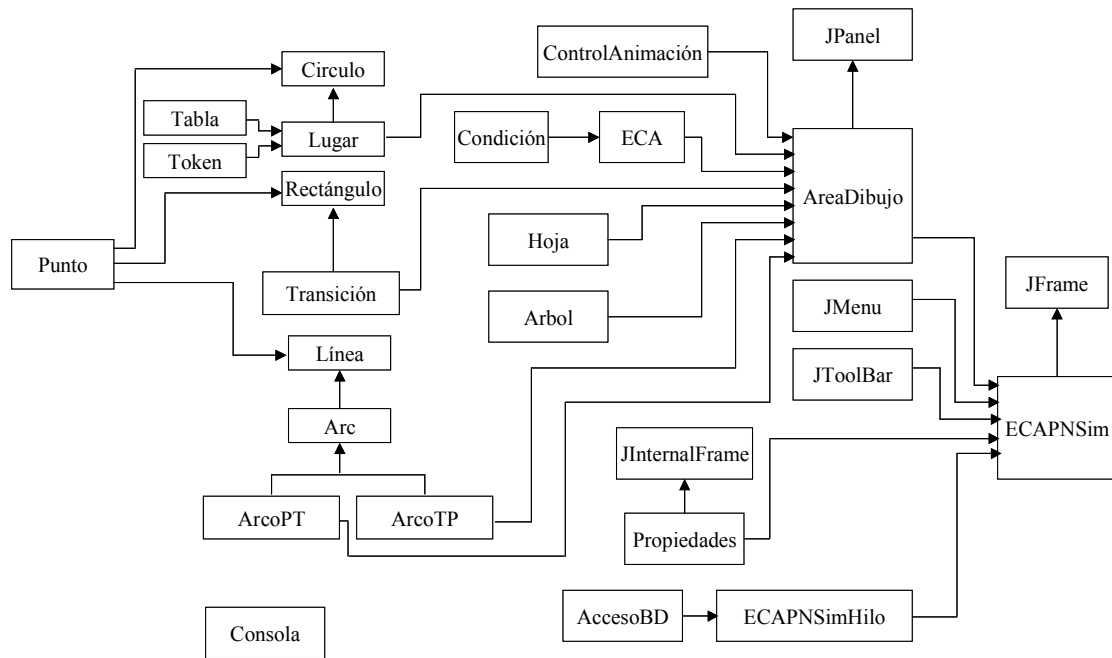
ControlAnimación

JPanel

Circulo

Tabla

Lugar

Token

Condición

ECA

Rectángulo

AreaDibujo

Hoja

Punto

Transición

Arbol

JMenu

JFrame

Línea

JToolBar

Arc

ECAPNSim

JInternalFrame

ArcoPT

ArcoTP

Propiedades

AccesoBD

ECAPNSimHilo

Consola